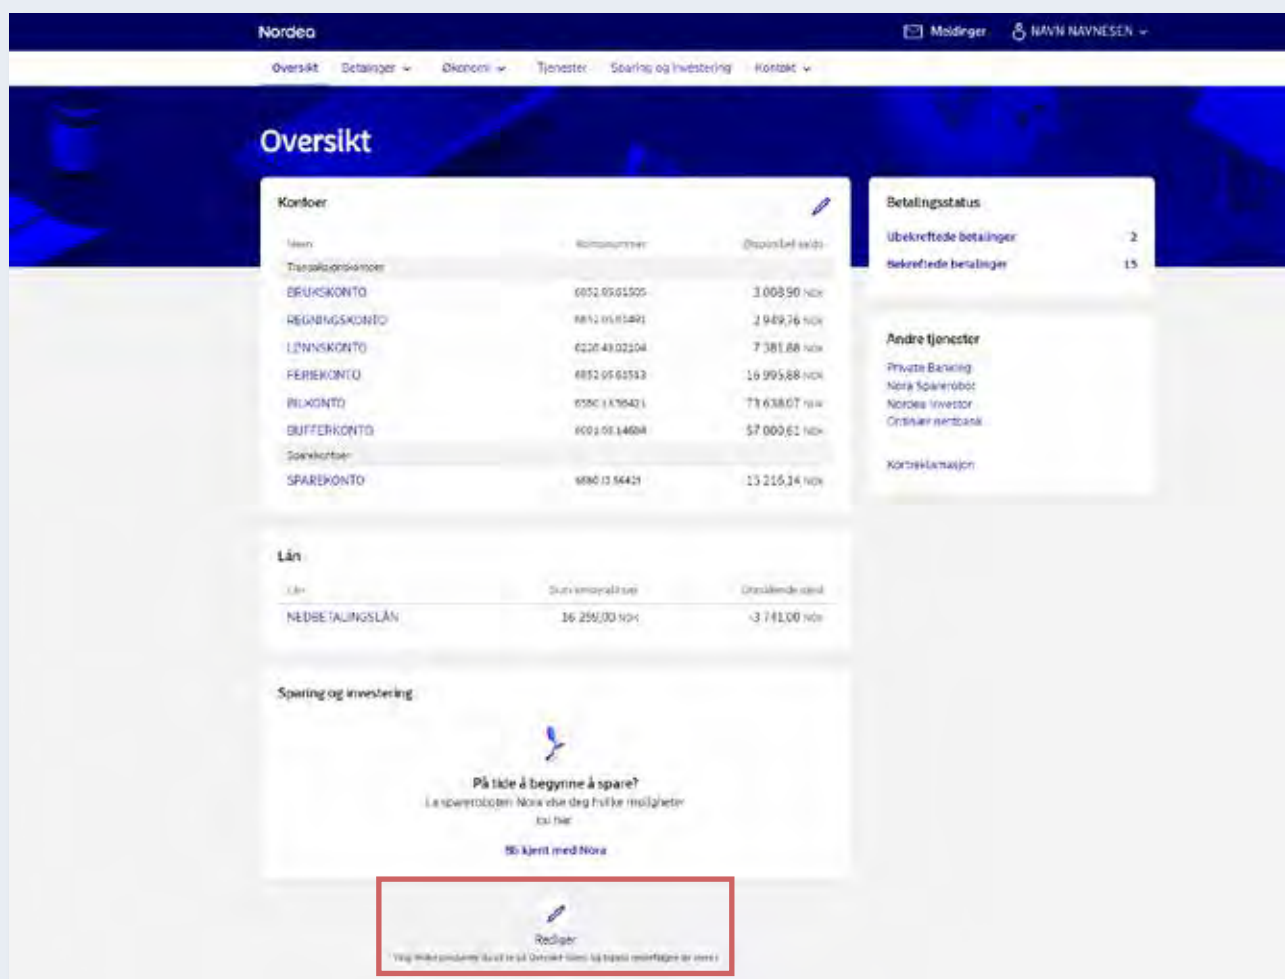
Nordea

Meldinger

NAVN NAVNESEN

Oversikt Betalinger Økonomi Tjenester Sparing og investering Kontakt

Oversikt

Kontoer

| Navn | Kontonummer | Disponibel saldo |
|---|---|---|
| Transaksjonskontoer | | |
| BRUKSKONTO | 6052.05.01505 | 3 008,90 NOK |
| REGNINGSKONTO | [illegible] | 2 949,76 NOK |
| LØNNSKONTO | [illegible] | 7 381,88 NOK |
| FERIEKONTO | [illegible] | 16 995,88 NOK |
| BILKONTO | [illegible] | 71 638,07 NOK |
| BUFFERKONTO | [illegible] | 57 000,61 NOK |
| Sparekontoer | | |
| SPAREKONTO | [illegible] | 13 216,14 NOK |

Lån

| Lån | Sum innvilget lån | Utestående saldo |
|---|---|---|
| NEDBETALINGSLÅN | 16 250,00 NOK | -3 741,00 NOK |

Sparing og investering

På tide å begynne å spare?

La spareroboten Nora vise deg hvilke muligheter du har

Bli kjent med Nora

Rediger

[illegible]

Betalingsstatus

Ubekreftede betalinger 2

Bekreftede betalinger 15

Andre tjenester

Private Banking
Nora Sparerobot
Nordea Investor
Ordinær nettbank

Kortreklamasjon